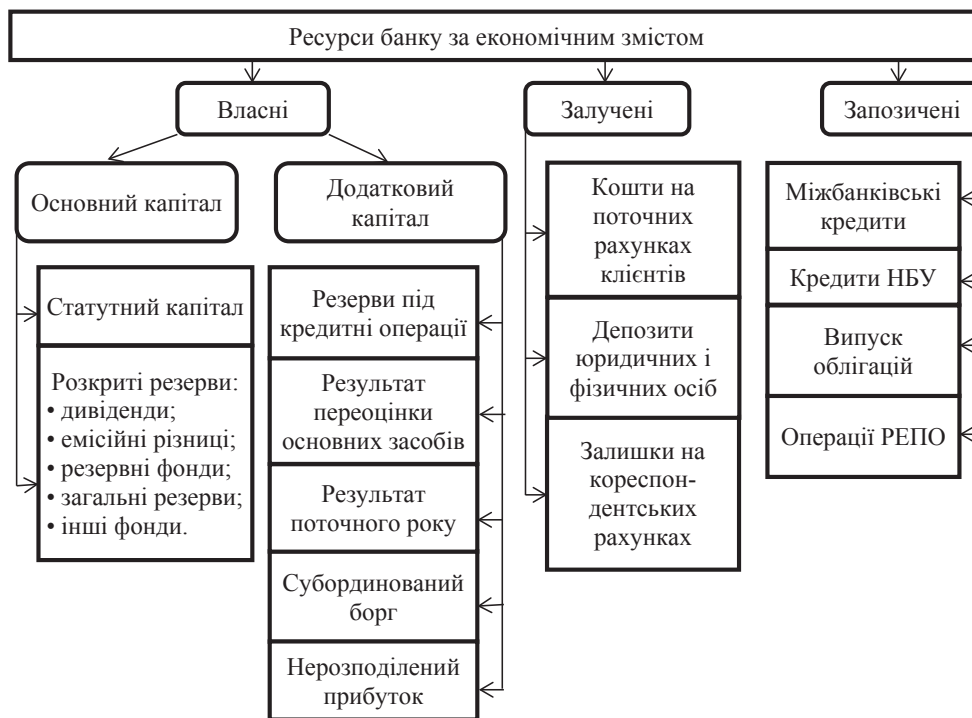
Ресурси банку за економічним змістом

Власні

Залучені

Запозичені

Основний капітал

Додатковий капітал

Статутний капітал

Розкриті резерви:
• дивіденди;
• емісійні різниці;
• резервні фонди;
• загальні резерви;
• інші фонди.

Резерви під кредитні операції

Результат переоцінки основних засобів

Результат поточного року

Субординований борг

Нерозподілений прибуток

Кошти на поточних рахунках клієнтів

Депозити юридичних і фізичних осіб

Залишки на кореспондентських рахунках

Міжбанківські кредити

Кредити НБУ

Випуск облігацій

Операції РЕПО